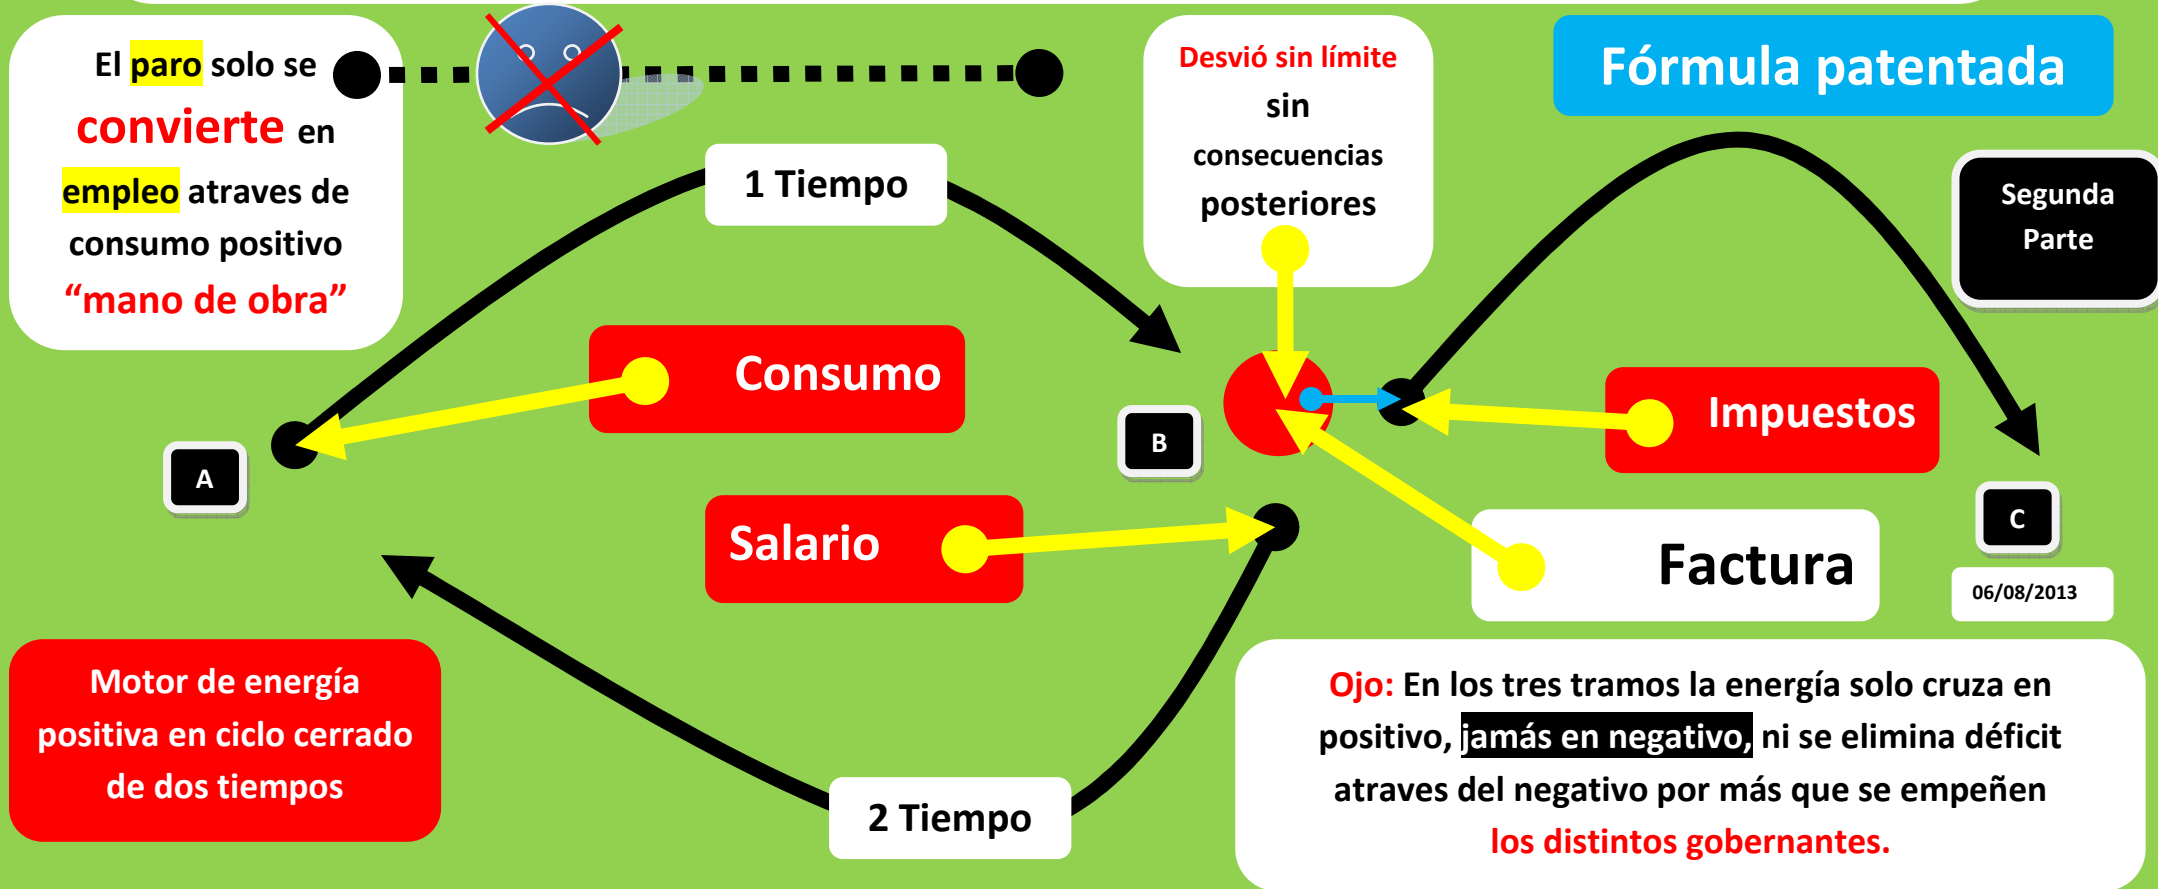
El paro solo se convierte en empleo atraves de consumo positivo “mano de obra”

1 Tiempo

Desvió sin límite sin consecuencias posteriores

Fórmula patentada

Segunda Parte

Consumo

A

B

Impuestos

Salario

Factura

C

06/08/2013

Motor de energía positiva en ciclo cerrado de dos tiempos

2 Tiempo

Ojo: En los tres tramos la energía solo cruza en positivo, jamás en negativo, ni se elimina déficit atraves del negativo por más que se empeñen los distintos gobernantes.